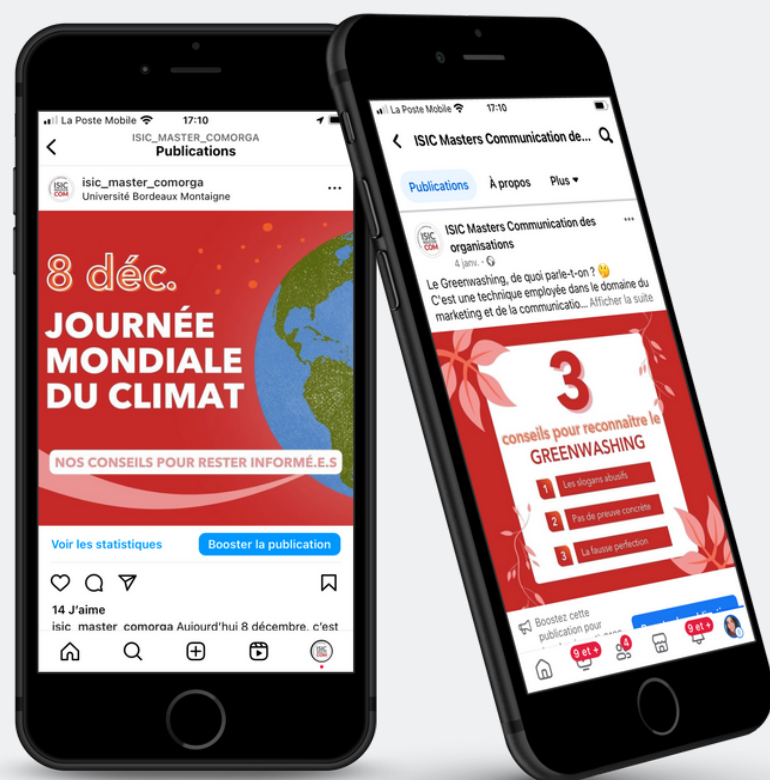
La Poste Mobile 17:10
ISIC_MASTER_COMORGA
Publications
ISIC COM
isic_master_comorga
Université Bordeaux Montaigne
...
8 déc.
JOURNÉE MONDIALE DU CLIMAT
NOS CONSEILS POUR RESTER INFORMÉ.E.S
Voir les statistiques
Booster la publication
14 J'aime
isic_master_comorga Aujourd'hui 8 décembre, c'est

La Poste Mobile 17:10
ISIC Masters Communication de...
Publications
À propos
Plus
ISIC Masters Communication des organisations
4 janv.
Le Greenwashing, de quoi parle-t-on ? 🤔 C'est une technique employée dans le domaine du marketing et de la communicatio... Afficher la suite
3
conseils pour reconnaître le
GREENWASHING
1 Les slogans abusifs
2 Pas de preuve concrète
3 La fausse perfection
Boostez cette publication pour
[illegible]
9 et +
4
9 et +